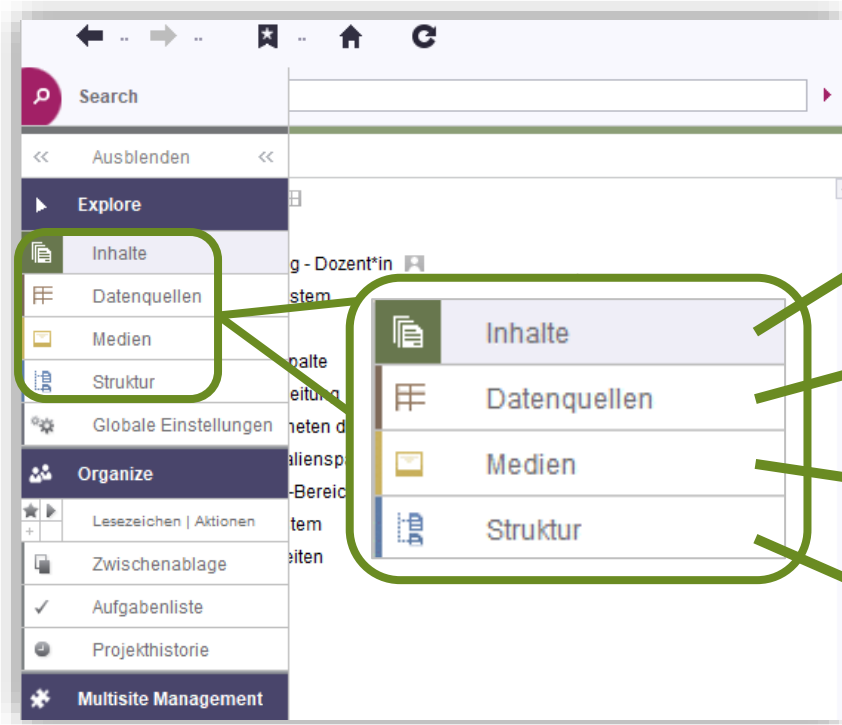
Search

<< Ausblenden <<

Explore

Inhalte

Datenquellen

Medien

Struktur

Globale Einstellungen

Organize

Lesezeichen | Aktionen

Zwischenablage

Aufgabenliste

Projekthistorie

Multisite Management

g - Dozent*in
stem
palte
eitung
neten d
alienspa
-Bereic
tem
eiten

Inhalte

Datenquellen

Medien

Struktur